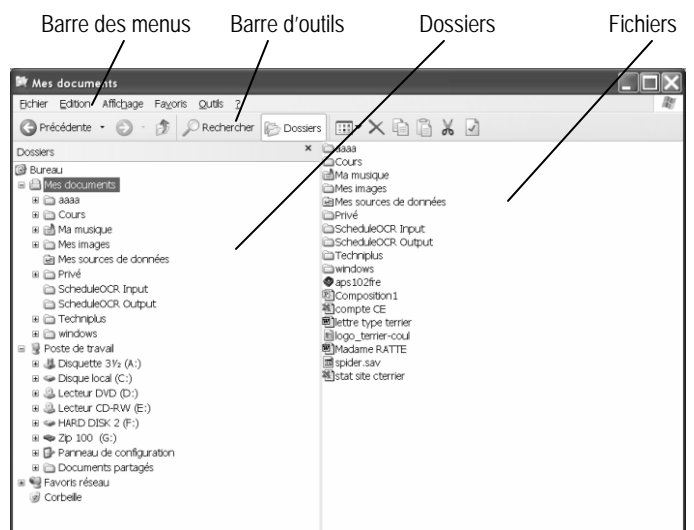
Barre des menus
Barre d'outils
Dossiers
Fichiers

Mes documents

Fichier Edition Affichage Favoris Outils ?

Précédente
Rechercher
Dossiers

Dossiers ×

Bureau
Mes documents
aaaa
Cours
Ma musique
Mes images
Mes sources de données
Privé
ScheduleOCR Input
ScheduleOCR Output
Techniplus
windows
Poste de travail
Disquette 3½ (A:)
Disque local (C:)
Lecteur DVD (D:)
Lecteur CD-RW (E:)
HARD DISK 2 (F:)
Zip 100 (G:)
Panneau de configuration
Documents partagés
Favoris réseau
Corbeille

aaaa
Cours
Ma musique
Mes images
Mes sources de données
Privé
ScheduleOCR Input
ScheduleOCR Output
Techniplus
windows
aps102fre
Composition1
compte CE
lettre type terrier
logo_terrier-coul
Madame RATTE
spider.sav
stat site cterrier